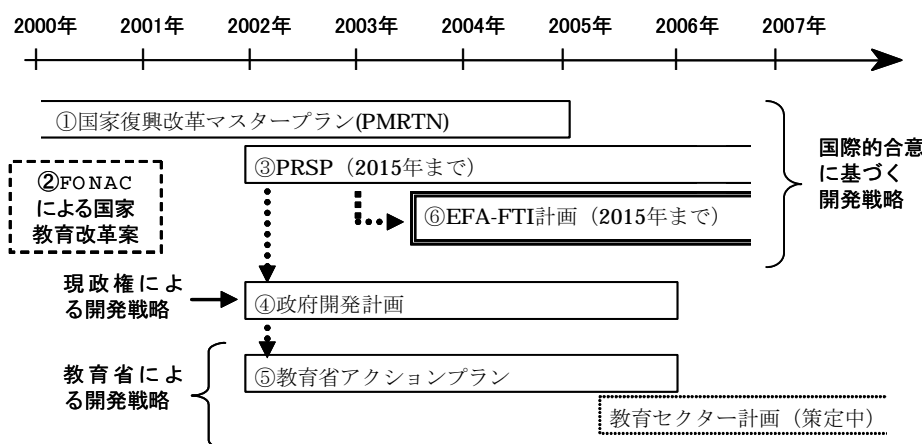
2000年 2001年 2002年 2003年 2004年 2005年 2006年 2007年

①国家復興改革マスタープラン(PMRTN)

②FONAC による国家教育改革案

③PRSP（2015年まで）

⑥EFA-FTI計画（2015年まで）

国際的合意に基づく開発戦略

現政権による開発戦略

④政府開発計画

教育省による開発戦略

⑤教育省アクションプラン

教育セクター計画（策定中）